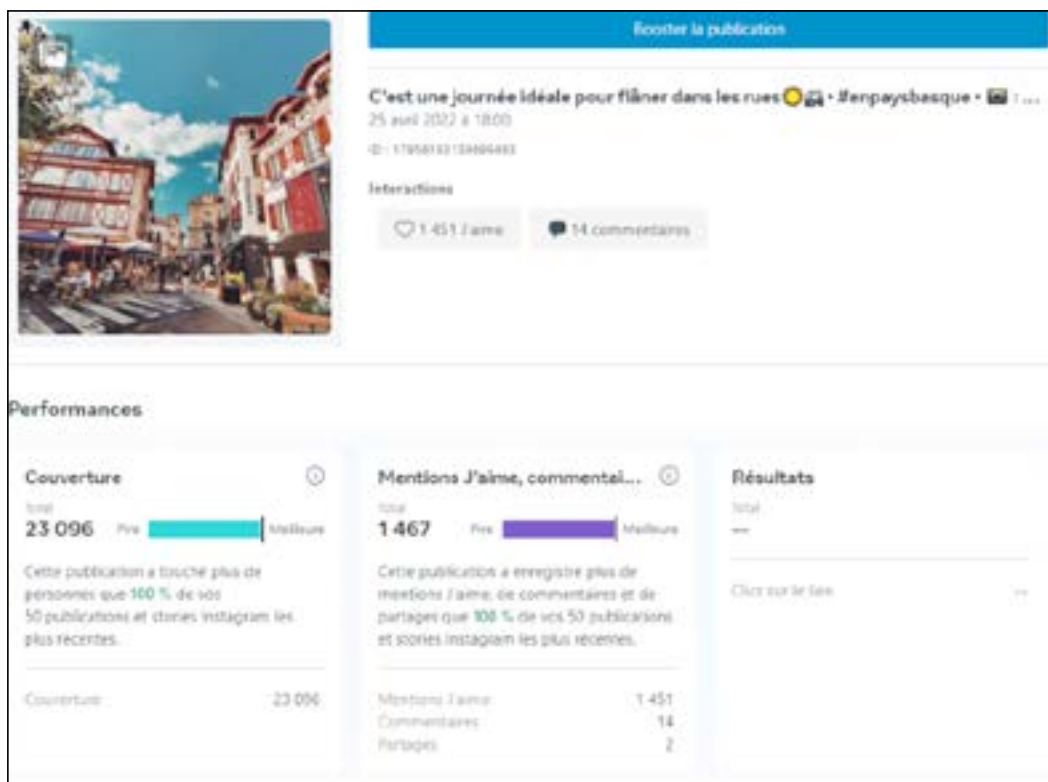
Booster la publication

C'est une journée idéale pour flâner dans les rues🟡🚘 • #enpaysbasque • 🖼 : ...
25 avril 2022 à 18:00
ID : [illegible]

Interactions

1 451 J'aime
14 commentaires

Performances

Couverture
Total
23 096
Pire
Meilleure
Cette publication a touché plus de personnes que 100 % de vos 50 publications et stories Instagram les plus récentes.
Couverture 23 096

Mentions J'aime, commentai...
Total
1 467
Pire
Meilleure
Cette publication a enregistré plus de mentions J'aime, de commentaires et de partages que 100 % de vos 50 publications et stories Instagram les plus récentes.
Mentions J'aime 1 451
Commentaires 14
Partages 2

Résultats
Total
—
Clics sur le lien --